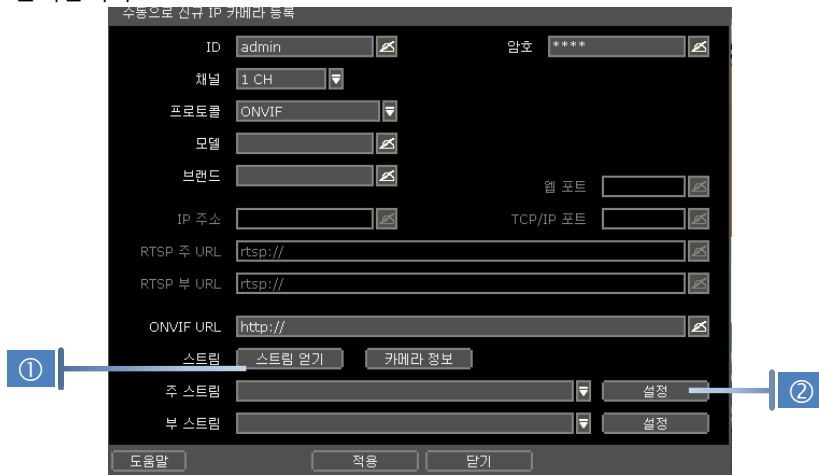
수동으로 신규 IP 카메라 등록

ID admin

암호 ****

채널 1 CH

프로토콜 ONVIF

모델

브랜드

웹 포트

IP 주소

TCP/IP 포트

RTSP 주 URL rtsp://

RTSP 부 URL rtsp://

ONVIF URL http://

스트림 스트림 얻기 카메라 정보

①

주 스트림 설정

②

부 스트림 설정

도움말 적용 닫기